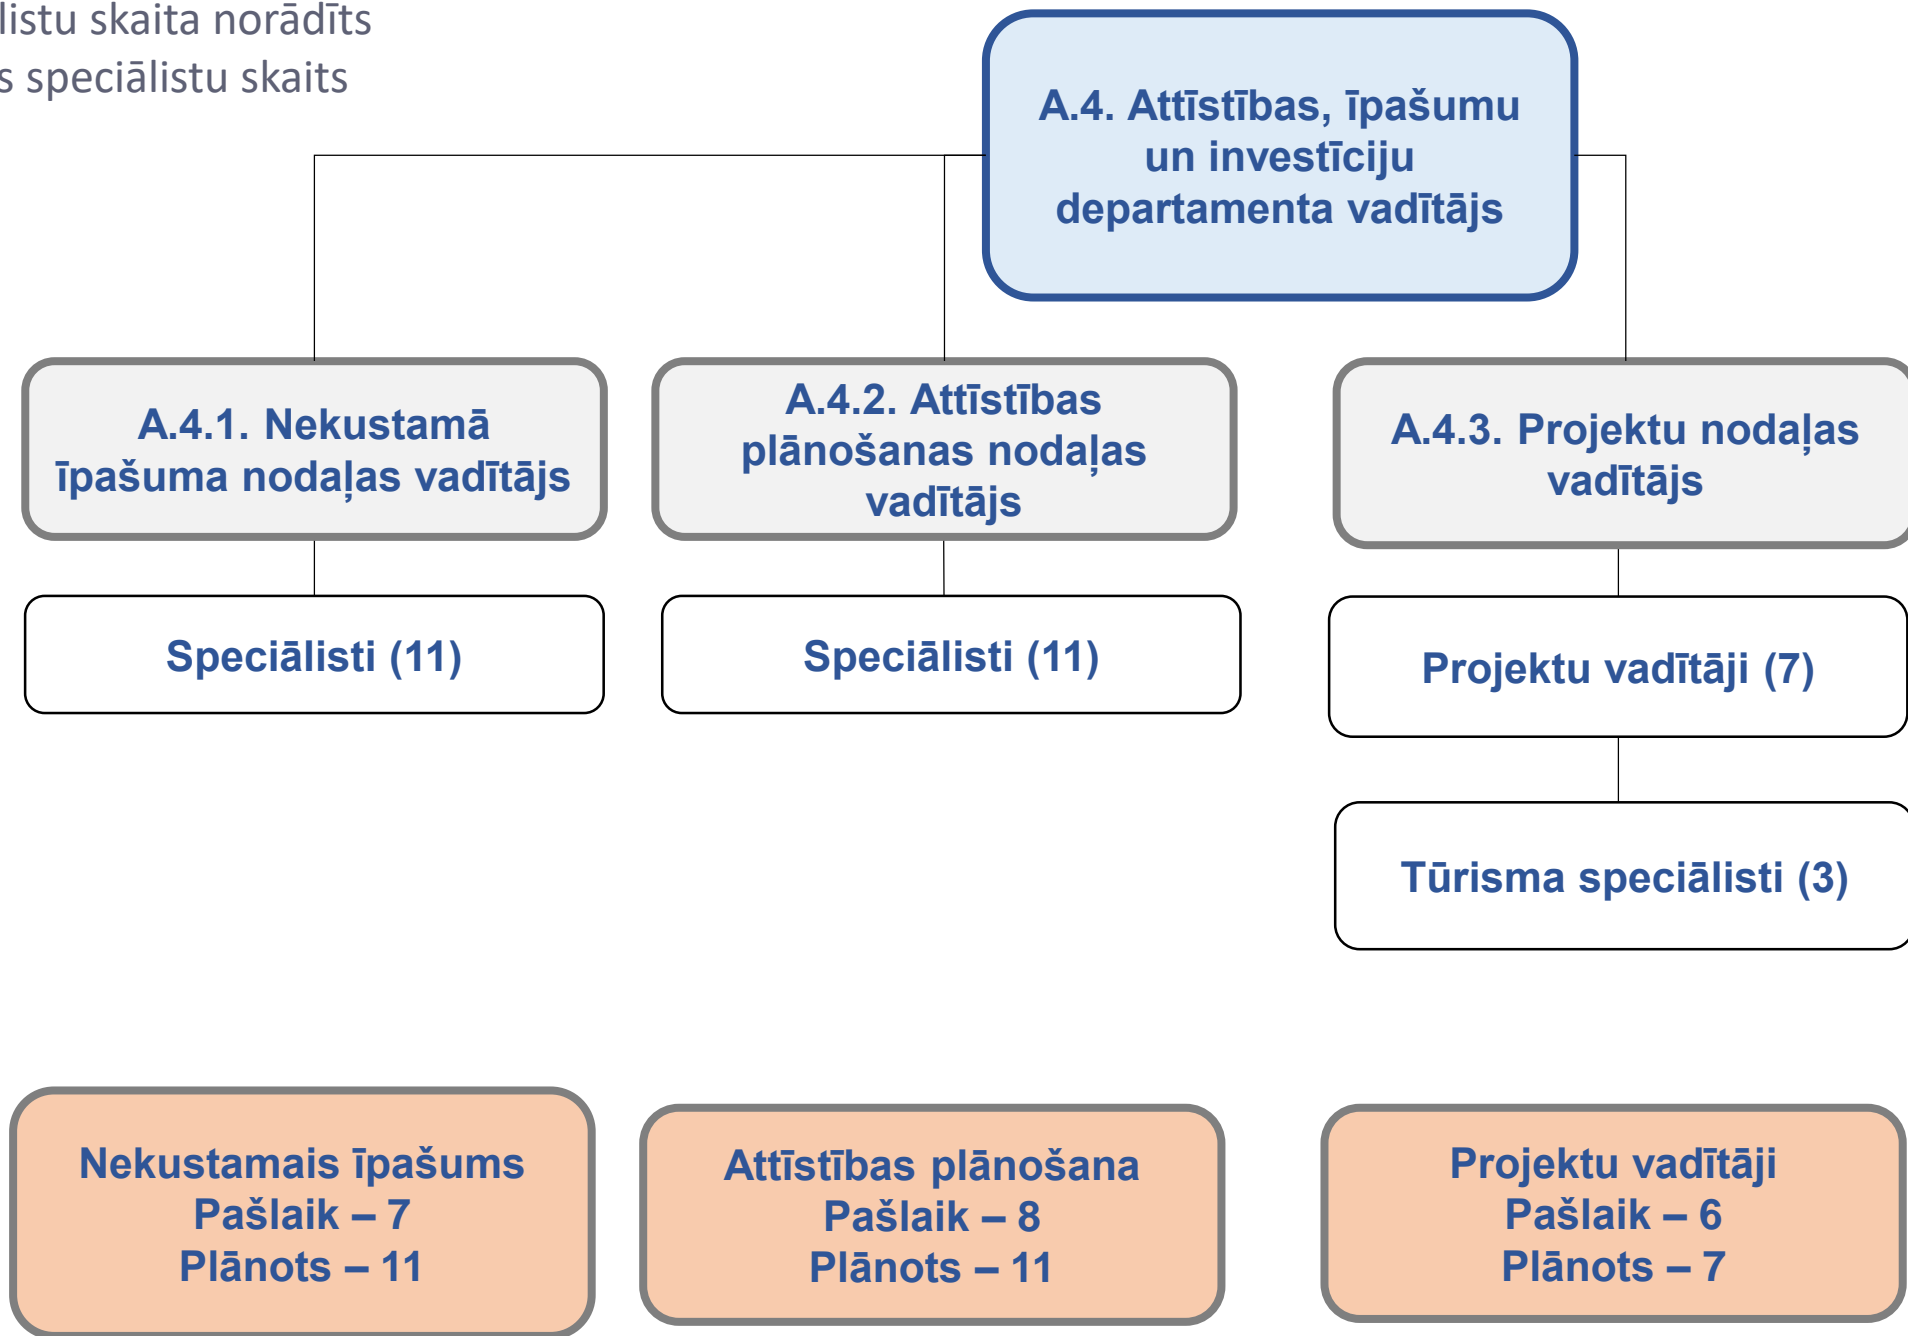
listu skaita norādīts
s speciālistu skaits

A.4. Attīstības, īpašumu un investīciju departamenta vadītājs

A.4.1. Nekustamā īpašuma nodaļas vadītājs

A.4.2. Attīstības plānošanas nodaļas vadītājs

A.4.3. Projektu nodaļas vadītājs

Speciālisti (11)

Speciālisti (11)

Projektu vadītāji (7)

Tūrisma speciālisti (3)

Nekustamais īpašums
Pašlaik – 7
Plānots – 11

Attīstības plānošana
Pašlaik – 8
Plānots – 11

Projektu vadītāji
Pašlaik – 6
Plānots – 7